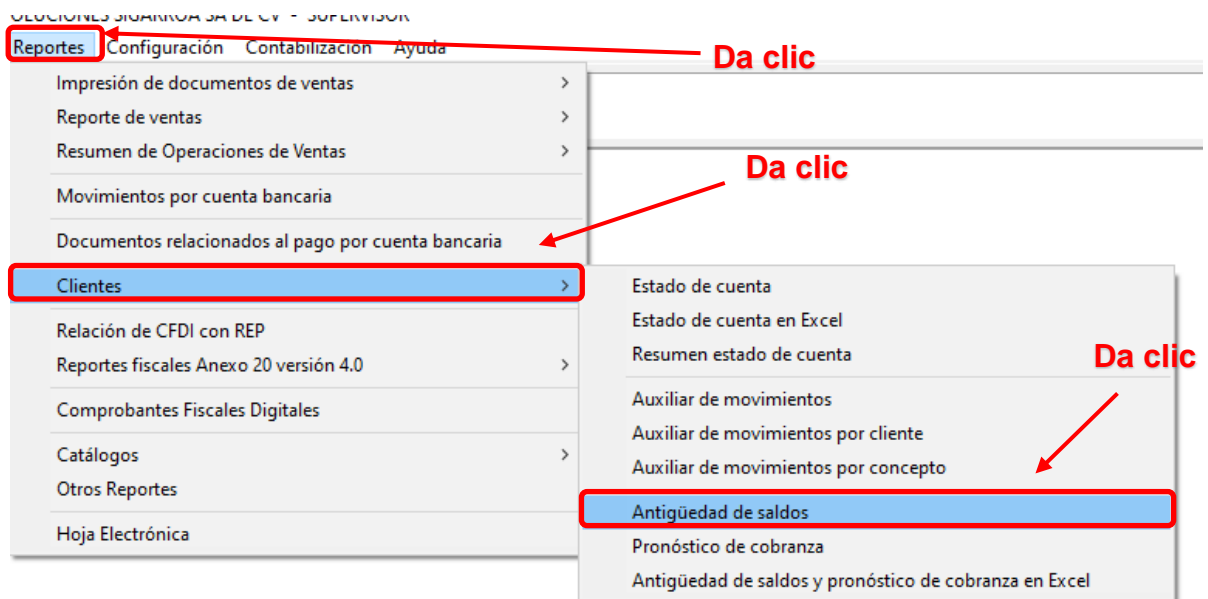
OLUCIONES SIGARROA SA DE CV - SUPERVISOR

Reportes Configuración Contabilización Ayuda

Da clic

Impresión de documentos de ventas
Reporte de ventas
Resumen de Operaciones de Ventas

Da clic

Movimientos por cuenta bancaria
Documentos relacionados al pago por cuenta bancaria
Clientes
Relación de CFDI con REP
Reportes fiscales Anexo 20 versión 4.0
Comprobantes Fiscales Digitales
Catálogos
Otros Reportes
Hoja Electrónica

Estado de cuenta
Estado de cuenta en Excel
Resumen estado de cuenta

Da clic

Auxiliar de movimientos
Auxiliar de movimientos por cliente
Auxiliar de movimientos por concepto
Antigüedad de saldos
Pronóstico de cobranza
Antigüedad de saldos y pronóstico de cobranza en Excel